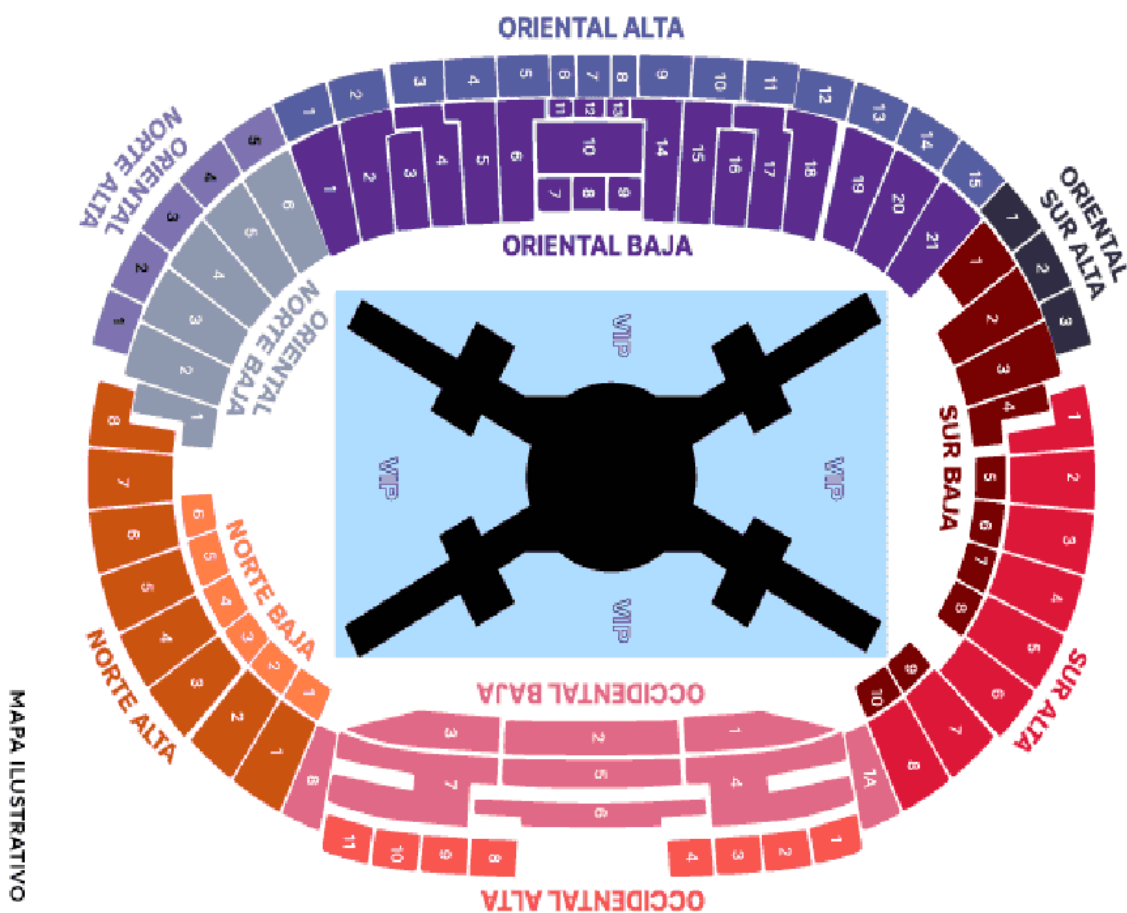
ORIENTAL ALTA
3 4 5 6 7 8 9 10 11 12 13 14 15
1 2
11 12 13
10
7 8 9
1 2 3 4 5 6 14 15 16 17 18 19 20 21
ORIENTAL BAJA
NORTE ORIENTAL ALTA
1 2 3 4 5
ORIENTAL NORTE BAJA
1 2 3 4 5 6
ORIENTAL SUR ALTA
1 2 3
SUR BAJA
1 2 3 4 5 6 7 8 9 10
SUR ALTA
1 2 3 4 5 6 7 8
VIP
VIP
VIP
VIP
NORTE BAJA
1 2 3 4 5 6
NORTE ALTA
1 2 3 4 5 6 7 8
OCCIDENTAL BAJA
1 2 3 4 5 6 7 8 1A
OCCIDENTAL ALTA
1 2 3 4 8 9 10 11
MAPA ILUSTRATIVO